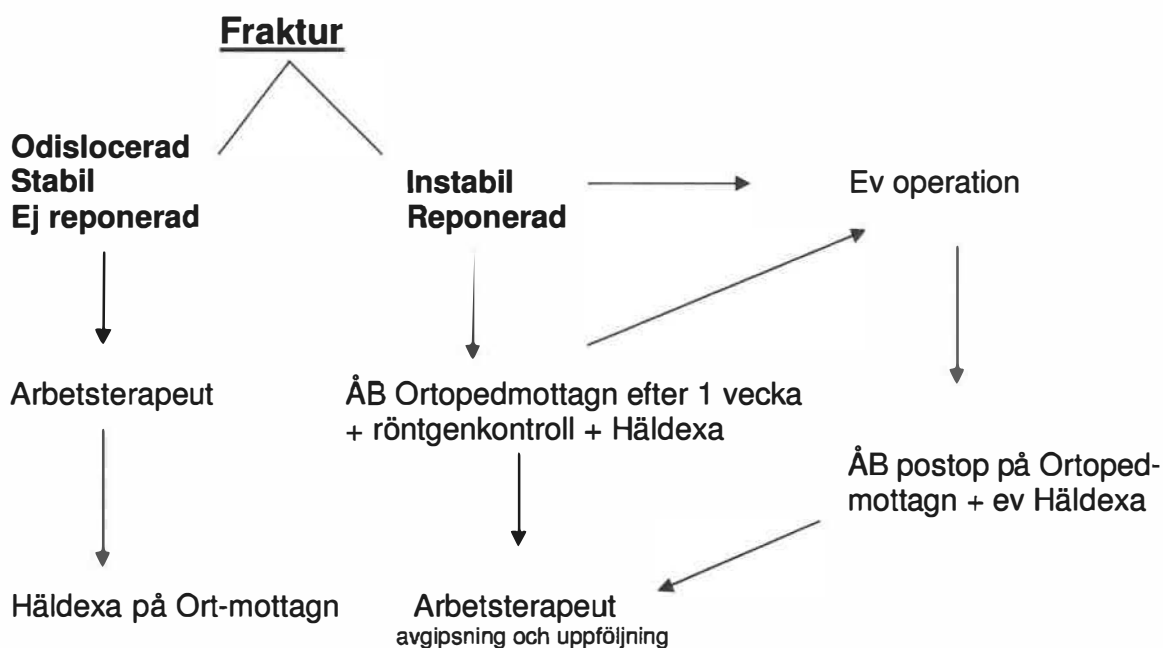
Fraktur

Odislocerad
Stabil
Ej reponerad

Instabil
Reponerad

Ev operation

Arbetsterapeut

ÅB Ortopedmottagn efter 1 vecka + röntgenkontroll + Häldexa

ÅB postop på Ortopedmottagn + ev Häldexa

Häldexa på Ort-mottagn

Arbetsterapeut
avgipsning och uppföljning